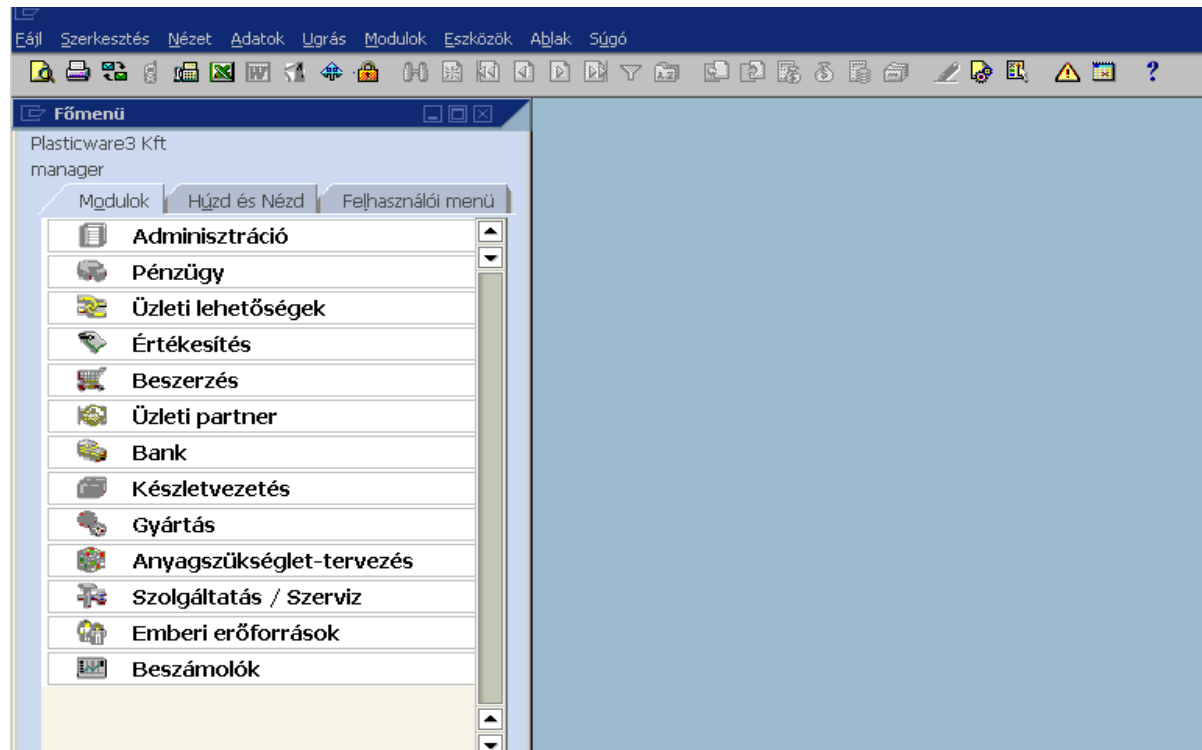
Fájl Szerkesztés Nézet Adatok Ugrás Modulok Eszközök Ablak Súgó

Főmenü

Plasticware3 Kft
manager

Modulok | Húzd és Nézd | Felhasználói menü

Adminisztráció
Pénzügy
Üzleti lehetőségek
Értékesítés
Beszerzés
Üzleti partner
Bank
Készletvezetés
Gyártás
Anyagszükséglet-tervezés
Szolgáltatás / Szerviz
Emberi erőforrások
Beszámolók